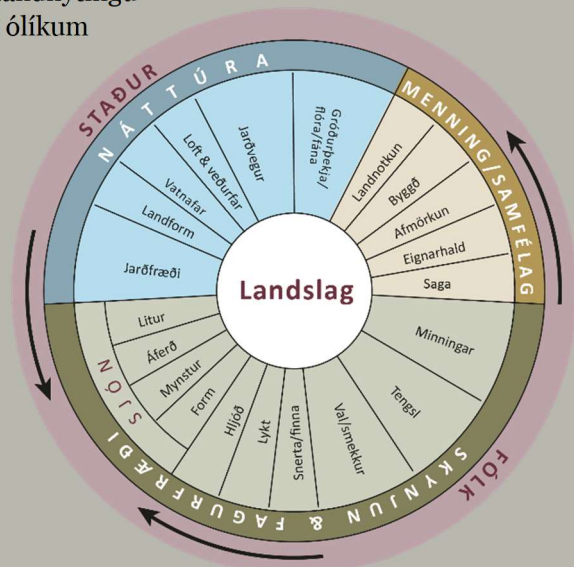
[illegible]
ólíkum

STAÐUR
NÁTTÚRA
MENNING/SAMFÉLAG
Jarðfræði
Landform
Vatnafar
Loft & veðurfar
Jarðvegur
Gróðurþekja/flóra/fána
Landnotkun
Byggð
Afmörkun
Eignarhald
Saga
Landslag
Minningar
Tengsl
Val/smekkur
Snerta/finna
Lykt
Hljóð
Form
Mynstur
Áferð
Litur
SJÓN
SKYNJUN & FAGURFRÆÐI
FÓLK